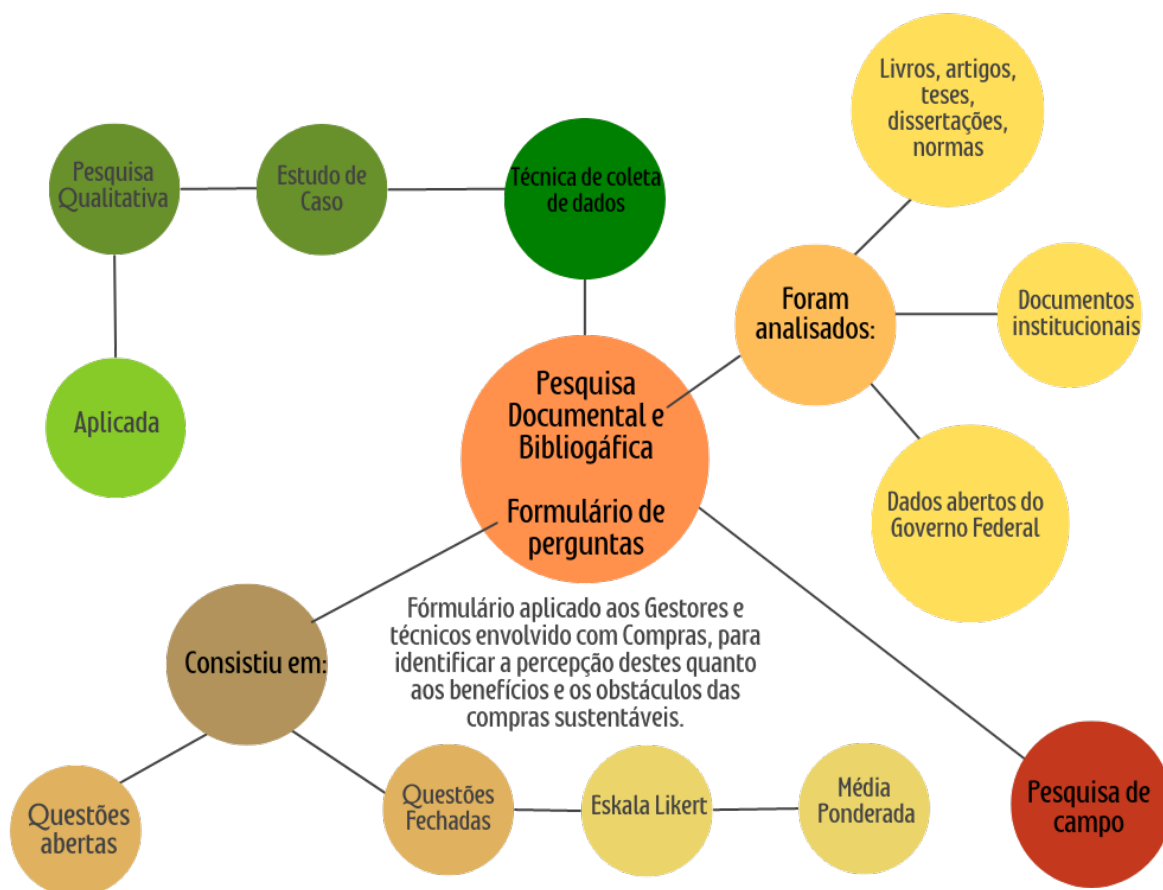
Pesquisa Qualitativa

Estudo de Caso

Técnica de coleta de dados

Livros, artigos, teses, dissertações, normas

Foram analisados:

Documentos institucionais

Aplicada

Pesquisa Documental e Bibliogáfica

Formulário de perguntas

Dados abertos do Governo Federal

Fórmulário aplicado aos Gestores e técnicos envolvido com Compras, para identificar a percepção destes quanto aos benefícios e os obstáculos das compras sustentáveis.

Consistiu em:

Questões abertas

Questões Fechadas

Eskala Likert

Média Ponderada

Pesquisa de campo